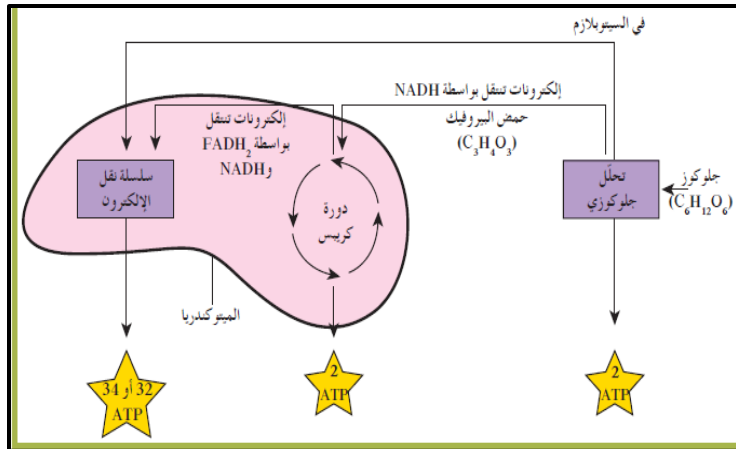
في السيتوبلازم

إلكترونات تنقل بواسطة NADH

حمض البيروفيك
$(C_3H_4O_3)$

إلكترونات تنقل بواسطة $FADH_2$ و NADH

سلسلة نقل الإلكترون

دورة كريبس

تحلّل جلوكوزي

جلوكوز
$(C_6H_{12}O_6)$

الميتوكندريا

32 أو 34 ATP

2 ATP

2 ATP